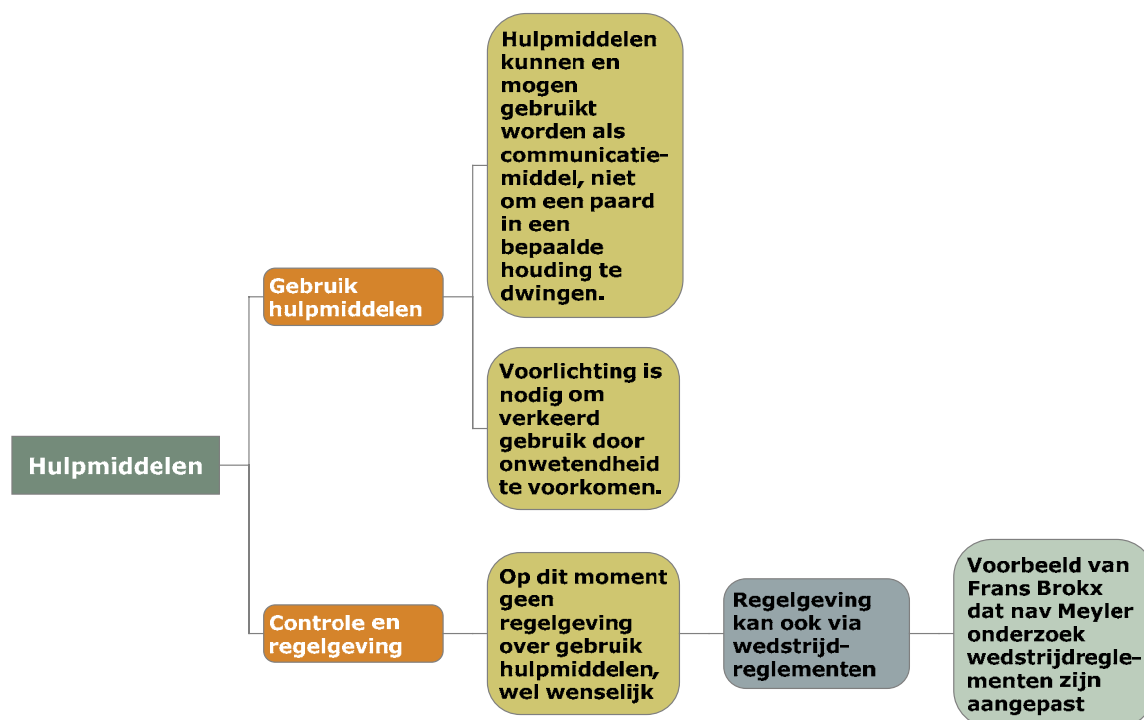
Hulpmiddelen

Gebruik hulpmiddelen

Hulpmiddelen kunnen en mogen gebruikt worden als communicatie-middel, niet om een paard in een bepaalde houding te dwingen.

Voorlichting is nodig om verkeerd gebruik door onwetendheid te voorkomen.

Controle en regelgeving

Op dit moment geen regelgeving over gebruik hulpmiddelen, wel wenselijk

Regelgeving kan ook via wedstrijd-reglementen

Voorbeeld van Frans Brokx dat nav Meyler onderzoek wedstrijdreglementen zijn aangepast